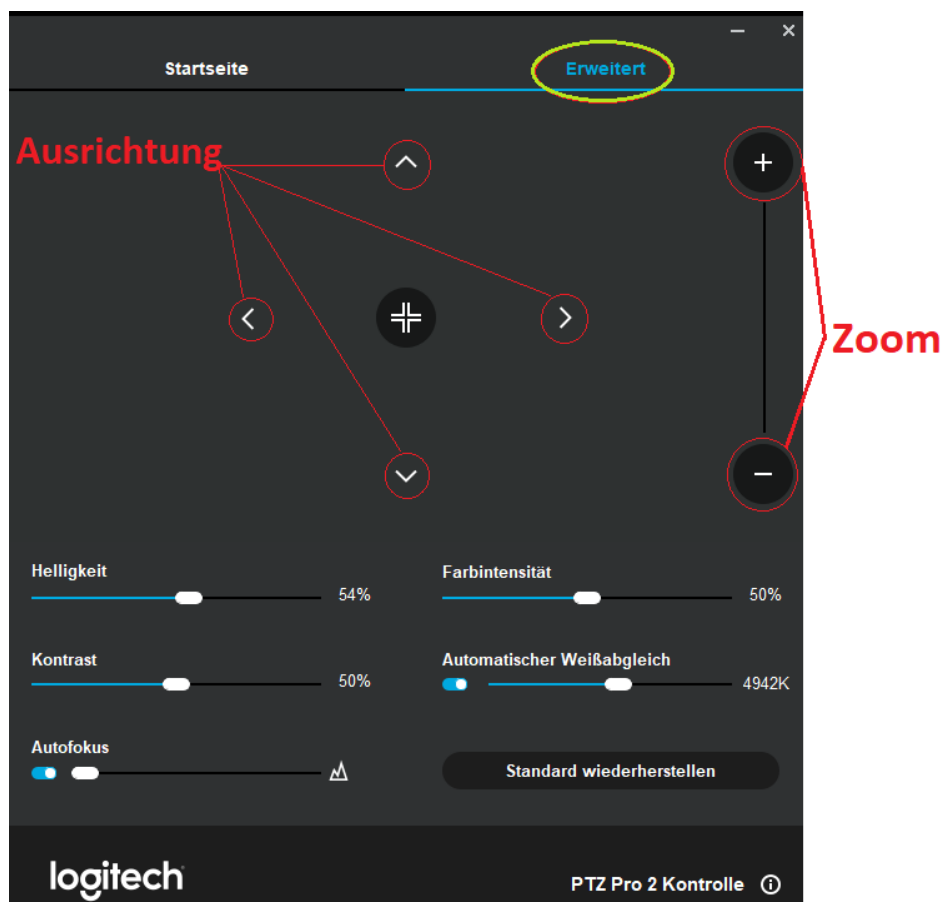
Startseite

Erweitert

Ausrichtung

Zoom

+

−

Helligkeit

54%

Farbintensität

50%

Kontrast

50%

Automatischer Weißabgleich

4942K

Autofokus

Standard wiederherstellen

logitech

PTZ Pro 2 Kontrolle